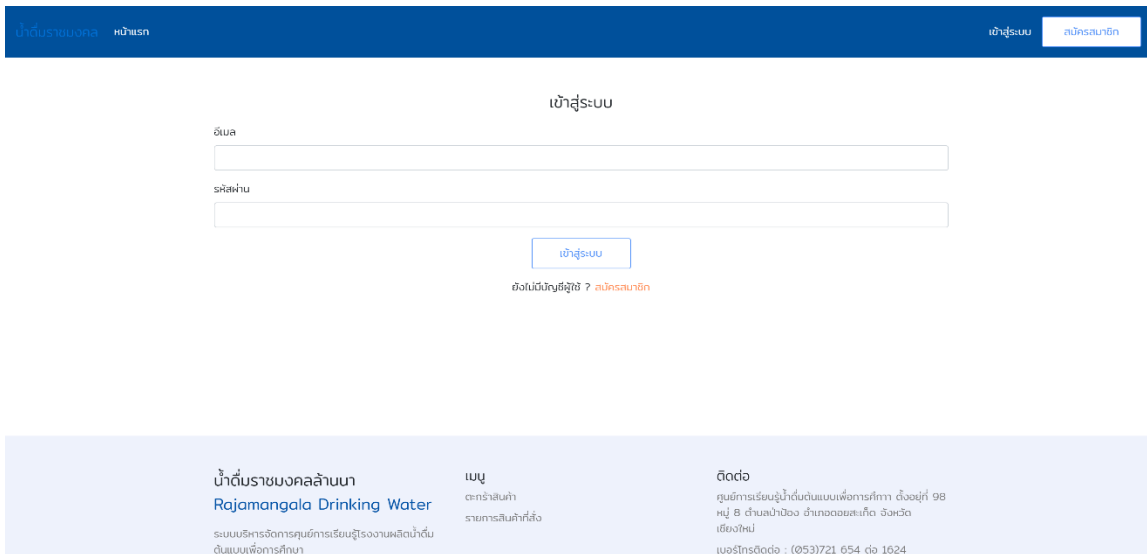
น้ำดื่มราชมงคล หน้าแรก

เข้าสู่ระบบ สมัครสมาชิก

เข้าสู่ระบบ

อีเมล

รหัสผ่าน

เข้าสู่ระบบ

ยังไม่มีบัญชีผู้ใช้ ? สมัครสมาชิก

น้ำดื่มราชมงคลล้านนา
Rajamangala Drinking Water

ระบบบริหารจัดการศูนย์การเรียนรู้โรงงานผลิตน้ำดื่มต้นแบบเพื่อการศึกษา

เมนู
ตะกร้าสินค้า
รายการสินค้าที่สั่ง

ติดต่อ
ศูนย์การเรียนรู้น้ำดื่มต้นแบบเพื่อการศึกษา ตั้งอยู่ที่ 98 หมู่ 8 ตำบลป่าป้อง อำเภอดอยสะเก็ด จังหวัดเชียงใหม่
เบอร์โทรติดต่อ : (053)721 654 ต่อ 1624